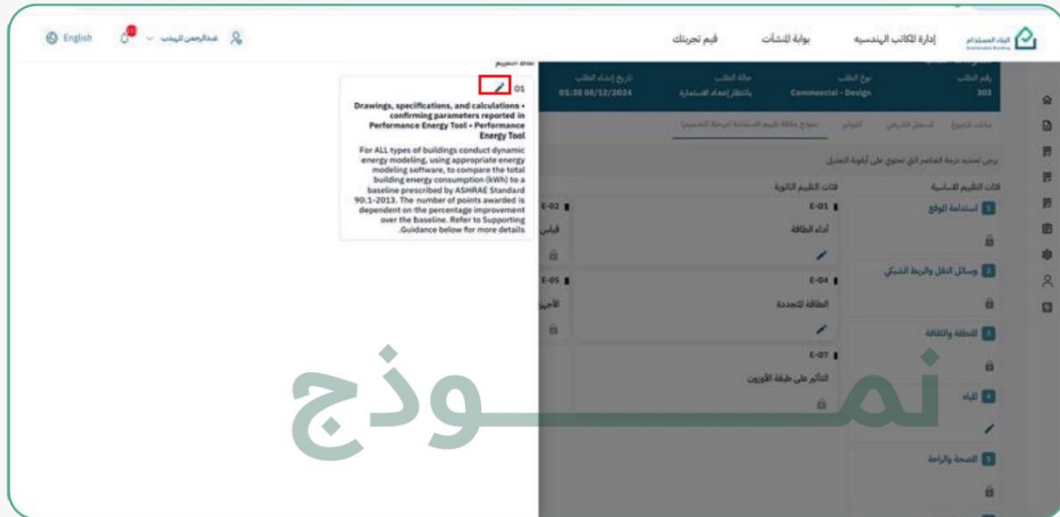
English عبدالرحمن المهندس

إدارة المكاتب الهندسية بوابة المنشآت قيم تجربتك

رقم الطلب 303
نوع الطلب Commercial - Design
حالة الطلب بانتظار إعداد الاستمارة
تاريخ إنشاء الطلب 05:38 06/12/2024

بيانات المشروع السجل التاريخي الفواتير نموذج بطاقة تقييم الاستدامة (مرحلة التصميم)

يرجى تحديد درجة العناصر التي تحتوي على أيقونة التعديل

فئات التقييم الأساسية
1 استدامة الموقع
2 وسائل النقل والربط الشبكي
3 المنطقة والثقافة
4 المياه
5 الصحة والراحة

فئات التقييم الثانوية
E-01 أداء الطاقة
E-02 قياس
E-04 الطاقة المتجددة
E-05 الأجهزة
E-07 التأثير على طبقة الأوزون

01

Drawings, specifications, and calculations • confirming parameters reported in Performance Energy Tool • Performance Energy Tool

For ALL types of buildings conduct dynamic energy modeling, using appropriate energy modeling software, to compare the total building energy consumption (kWh) to a baseline prescribed by ASHRAE Standard 90.1-2013. The number of points awarded is dependent on the percentage improvement over the baseline. Refer to Supporting .Guidance below for more details

نمـــــوذج